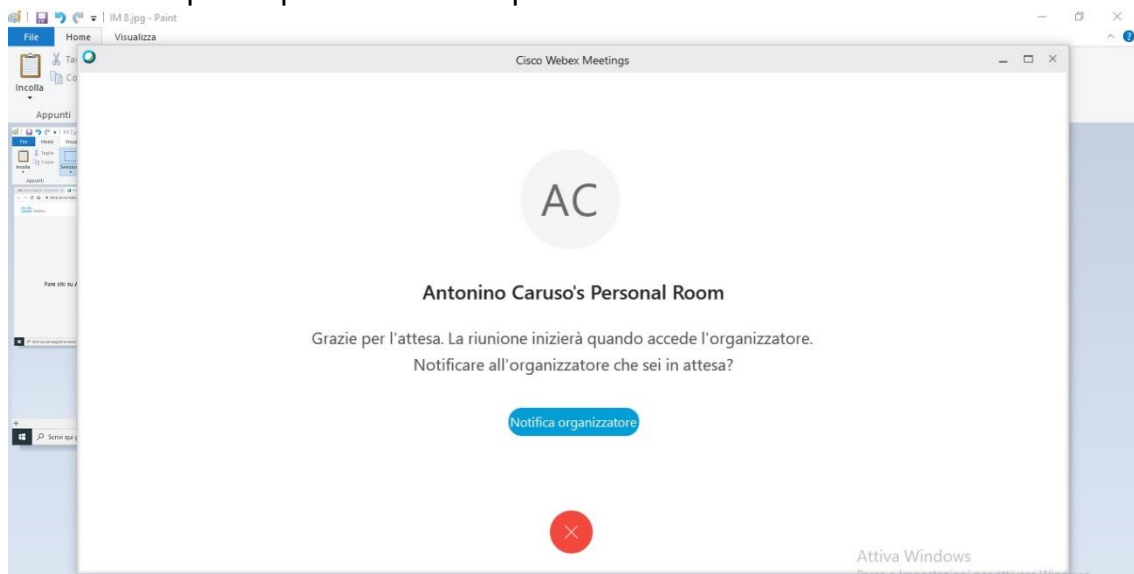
IM 8.jpg - Paint

File Home Visualizza

Incolla

Appunti

Fare clic su

Scrivi qui

Cisco Webex Meetings

AC

Antonino Caruso's Personal Room

Grazie per l'attesa. La riunione inizierà quando accede l'organizzatore.
Notificare all'organizzatore che sei in attesa?

Notifica organizzatore

Attiva Windows
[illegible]